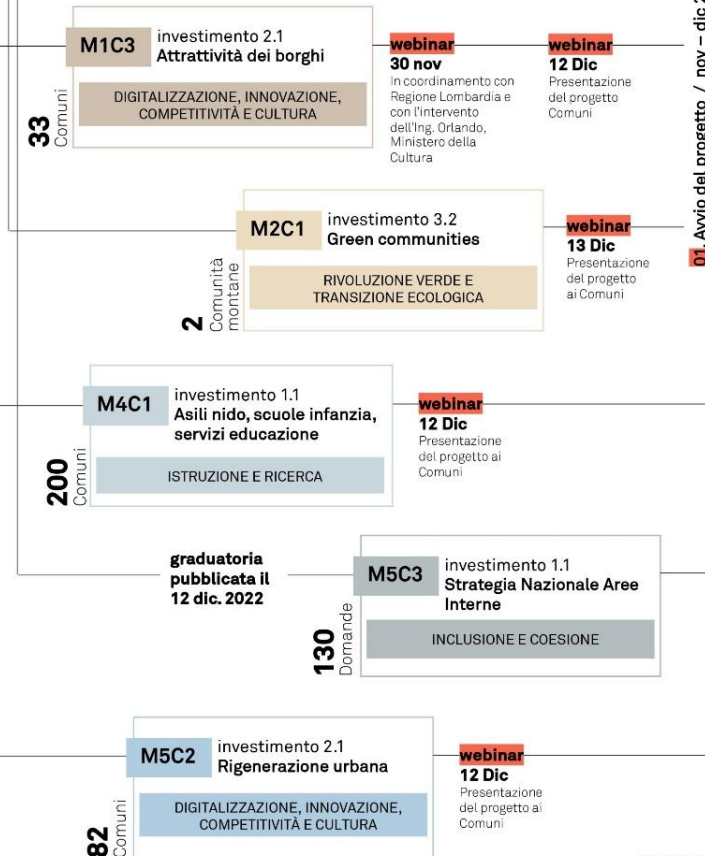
M1C3 investimento 2.1
Attrattività dei borghi

DIGITALIZZAZIONE, INNOVAZIONE, COMPETITIVITÀ E CULTURA

33 Comuni

webinar
30 nov
In coordinamento con Regione Lombardia e con l'intervento dell'Ing. Orlando, Ministero della Cultura

webinar
12 Dic
Presentazione del progetto Comuni

01. Avvio del progetto / nov – dic 2

M2C1 investimento 3.2
Green communities

RIVOLUZIONE VERDE E TRANSIZIONE ECOLOGICA

2 Comunità montane

webinar
13 Dic
Presentazione del progetto ai Comuni

M4C1 investimento 1.1
Asili nido, scuole infanzia, servizi educazione

ISTRUZIONE E RICERCA

200 Comuni

webinar
12 Dic
Presentazione del progetto ai Comuni

graduatoria pubblicata il 12 dic. 2022

M5C3 investimento 1.1
Strategia Nazionale Aree Interne

INCLUSIONE E COESIONE

130 Domande

M5C2 investimento 2.1
Rigenerazione urbana

DIGITALIZZAZIONE, INNOVAZIONE, COMPETITIVITÀ E CULTURA

82 Comuni

webinar
12 Dic
Presentazione del progetto ai Comuni